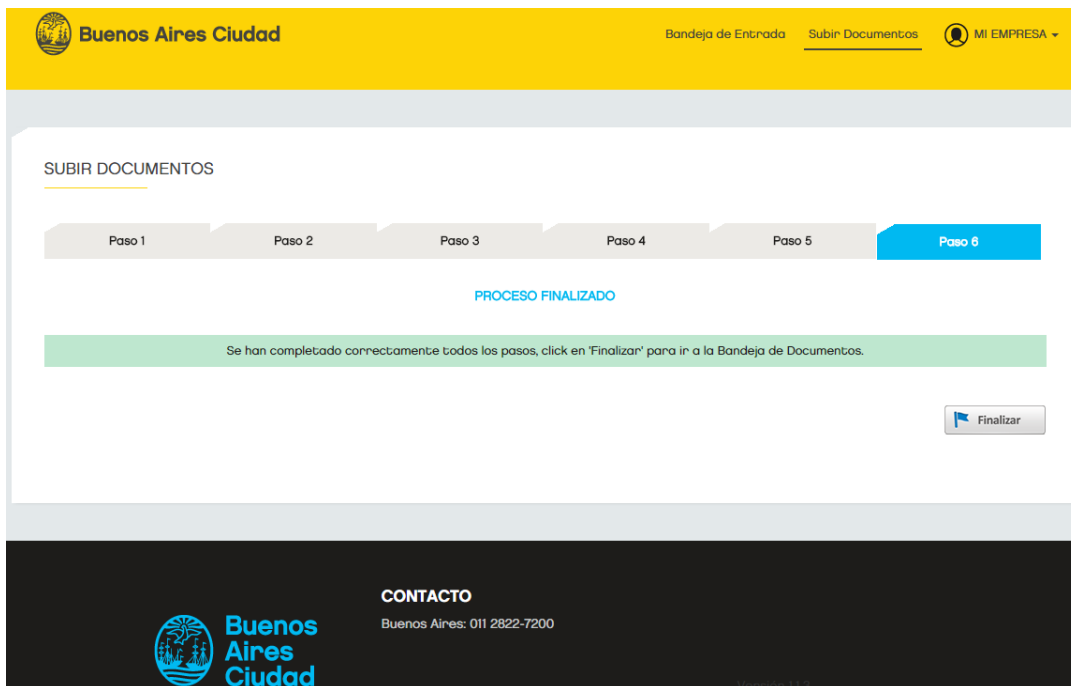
Buenos Aires Ciudad

Bandeja de Entrada Subir Documentos MI EMPRESA

SUBIR DOCUMENTOS

| Paso 1 | Paso 2 | Paso 3 | Paso 4 | Paso 5 | Paso 6 |
|---|---|---|---|---|---|

PROCESO FINALIZADO

Se han completado correctamente todos los pasos, click en 'Finalizar' para ir a la Bandeja de Documentos.

Finalizar

Buenos Aires Ciudad

CONTACTO

Buenos Aires: 011 2822-7200

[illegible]